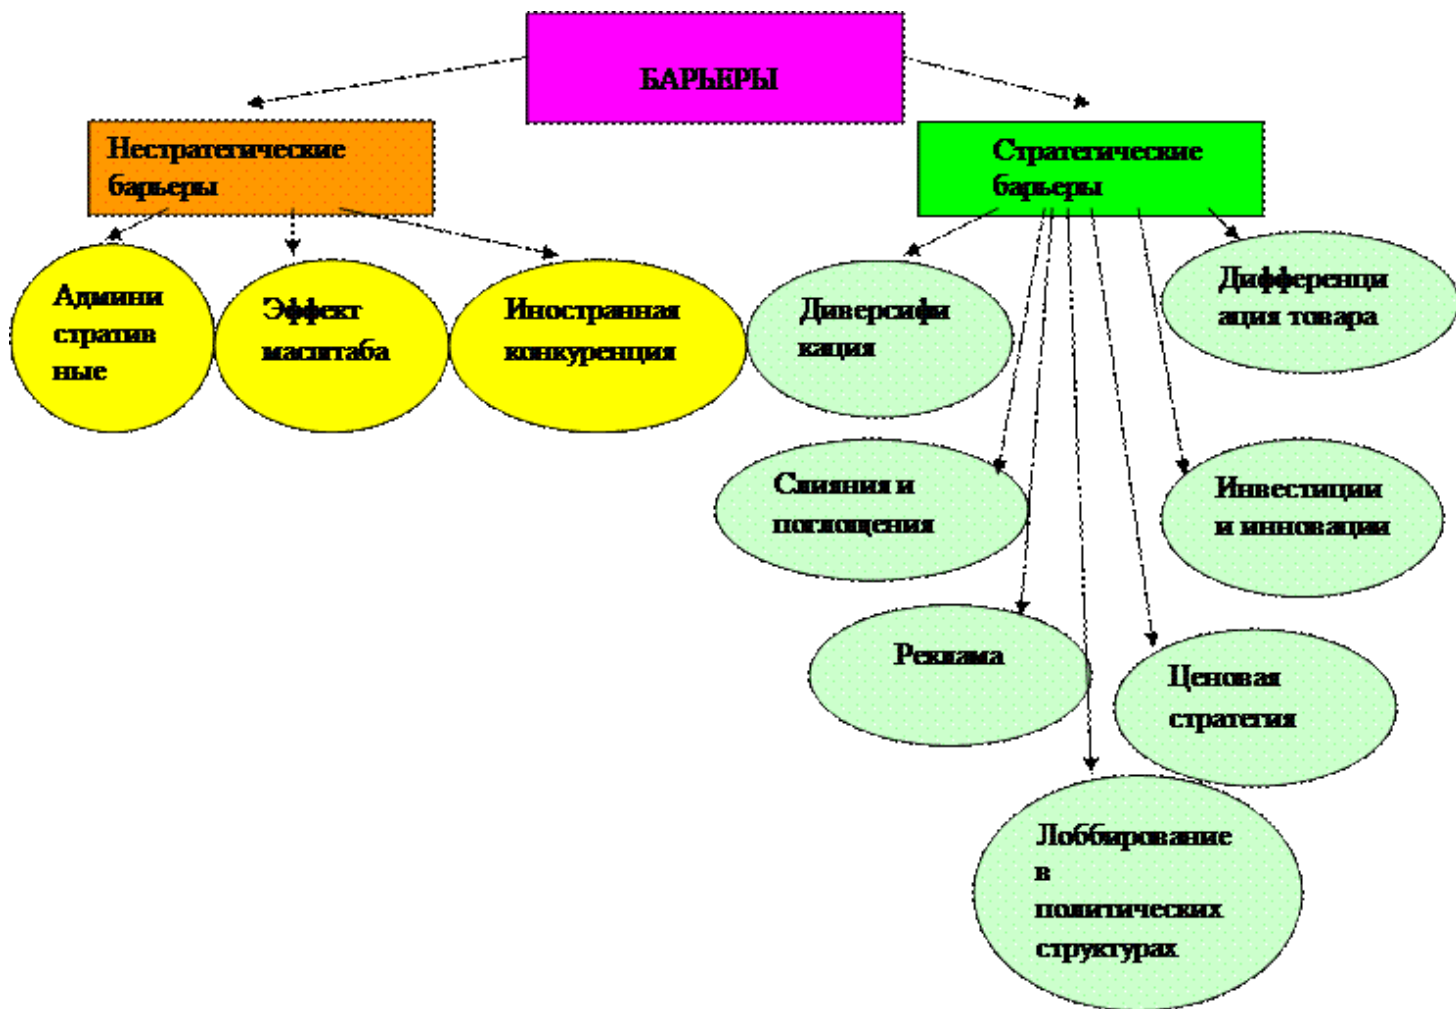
БАРЬЕРЫ

Нестратегические барьеры

Стратегические барьеры

Админи стратив ные

Эффект масштаба

Иностранная конкуренция

Диверсифи кация

Дифференци ация товара

Слияния и поглощения

Инвестиции и инновации

Реклама

Ценовая стратегия

Лоббирование в политических структурах